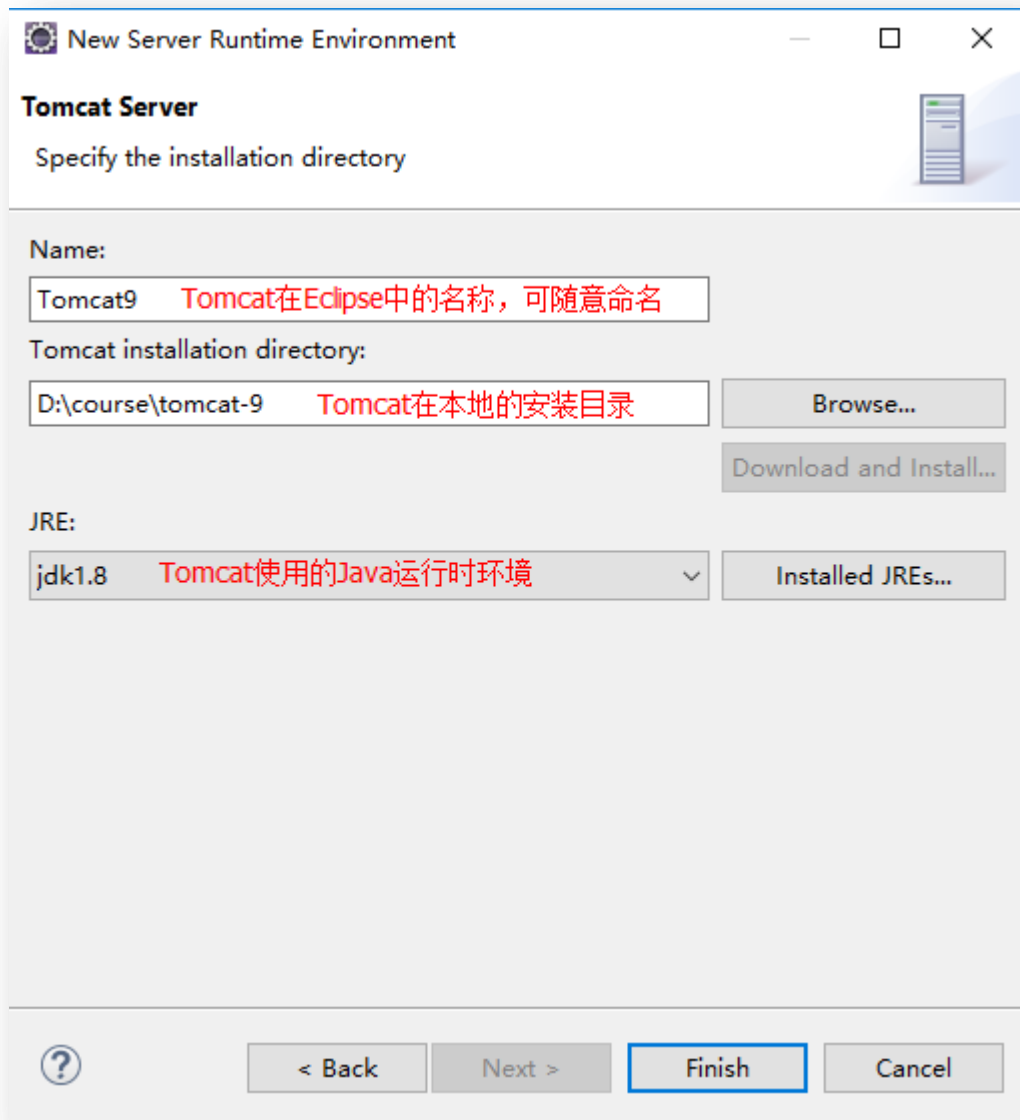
New Server Runtime Environment

Tomcat Server

Specify the installation directory

Name:

Tomcat9 Tomcat在Eclipse中的名称，可随意命名

Tomcat installation directory:

D:\course\tomcat-9 Tomcat在本地的安装目录

Browse...

Download and Install...

JRE:

jdk1.8 Tomcat使用的Java运行时环境

Installed JREs...

?

< Back

Next >

Finish

Cancel